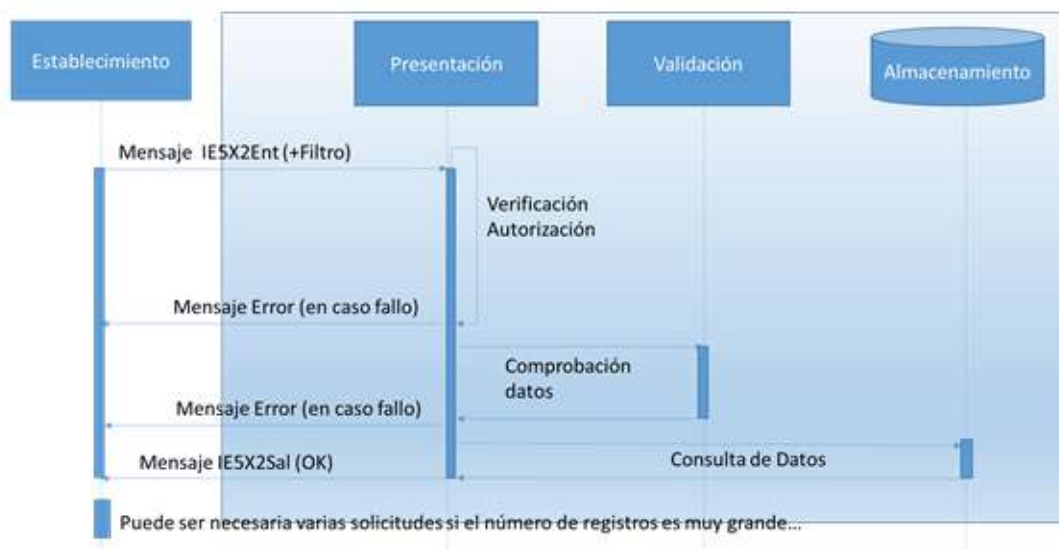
Establecimiento

Presentación

Validación

Almacenamiento

Mensaje IE5X2Ent (+Filtro)

Verificación
Autorización

Mensaje Error (en caso fallo)

Comprobación
datos

Mensaje Error (en caso fallo)

Mensaje IE5X2Sal (OK)

Consulta de Datos

Puede ser necesaria varias solicitudes si el número de registros es muy grande...